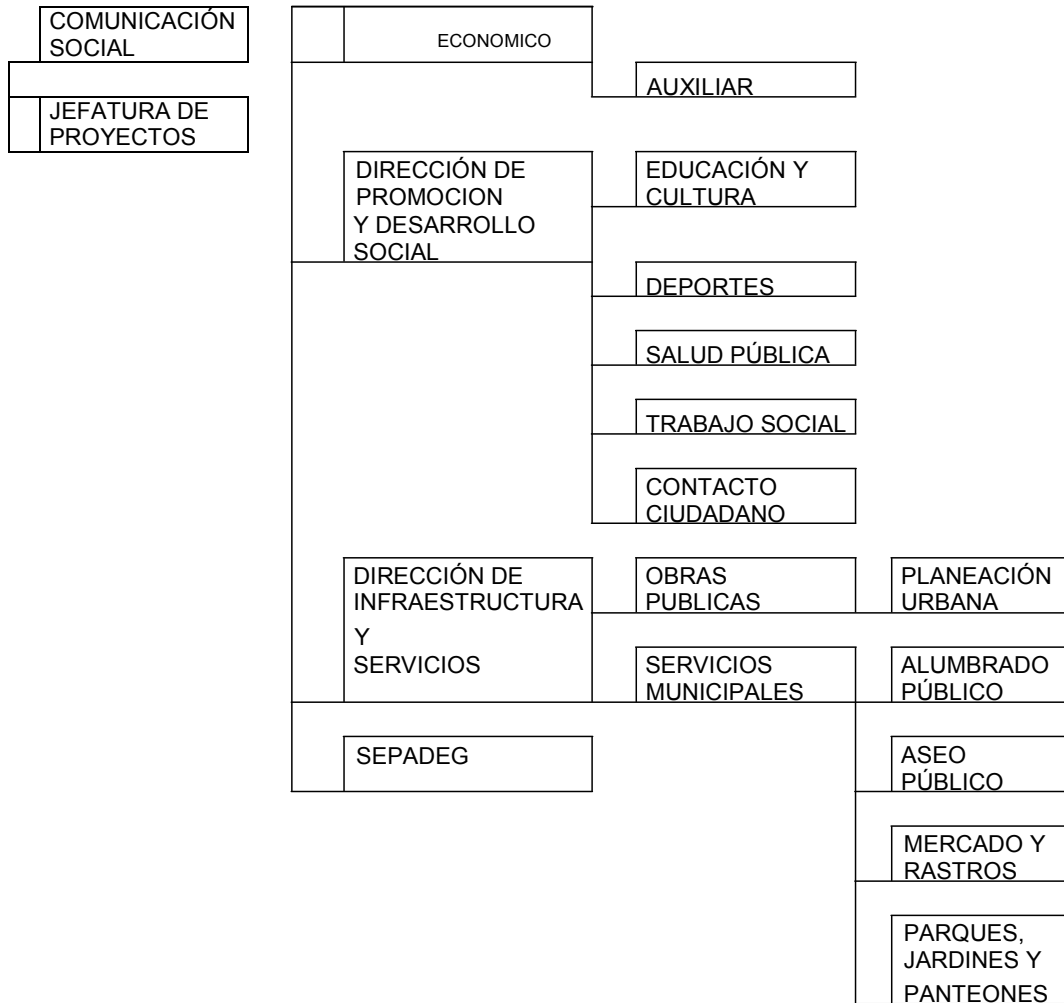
COMUNICACIÓN SOCIAL

JEFATURA DE PROYECTOS

ECONOMICO

AUXILIAR

DIRECCIÓN DE PROMOCION Y DESARROLLO SOCIAL

EDUCACIÓN Y CULTURA

DEPORTES

SALUD PÚBLICA

TRABAJO SOCIAL

CONTACTO CIUDADANO

DIRECCIÓN DE INFRAESTRUCTURA Y SERVICIOS

OBRAS PUBLICAS

PLANEACIÓN URBANA

SERVICIOS MUNICIPALES

ALUMBRADO PÚBLICO

SEPADEG

ASEO PÚBLICO

MERCADO Y RASTROS

PARQUES, JARDINES Y PANTEONES